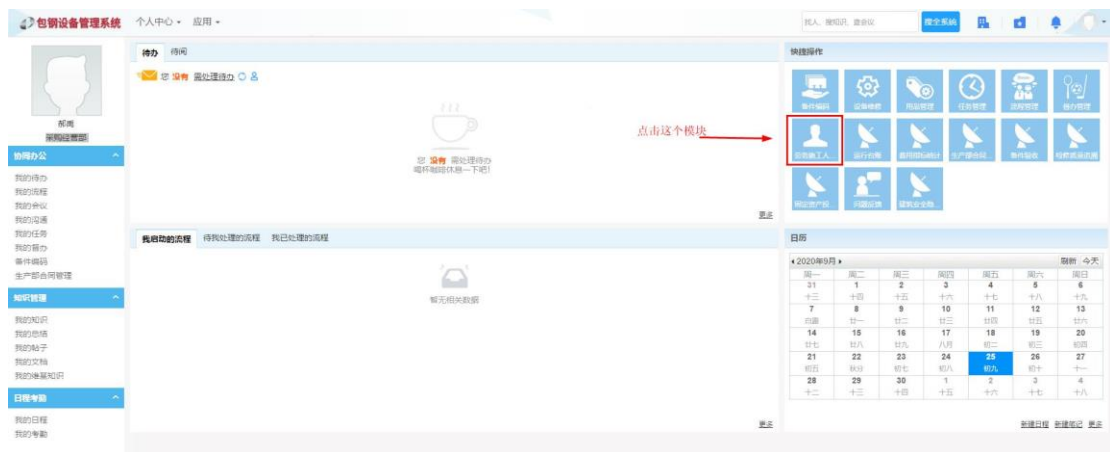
包钢设备管理系统 个人中心 ▾ 应用 ▾

找人、搜知识、查会议 搜全系统

郝周
采购经营部

协同办公
我的待办
我的流程
我的会议
我的沟通
我的任务
我的督办
备件编码
生产部合同管理

知识管理
我的知识
我的总结
我的帖子
我的文档
我的收藏知识

日程考勤
我的日程
我的考勤

待办 待阅

您没有需处理待办

您 没有 需处理待办
喝杯咖啡休息一下吧!

更多

我启动的流程 待我处理的流程 我已处理的流程

暂无相关数据

更多

快捷操作

备件编码 设备维修 用品管理 任务管理 流程管理 组织管理

点击这个模块

应急施工人 运行台账 备用回执统计 生产物资领... 备件验收 检修质量流程

固定资产报 问题反馈 请假安全协...

日历

◂ 2020年9月 ▸ 刷新 今天

| 周一 | 周二 | 周三 | 周四 | 周五 | 周六 | 周日 |
|---|---|---|---|---|---|---|
| 31 十三 | 1 十四 | 2 十五 | 3 十六 | 4 十七 | 5 十八 | 6 十九 |
| 7 白露 | 8 廿一 | 9 廿二 | 10 廿三 | 11 廿四 | 12 廿五 | 13 廿六 |
| 14 廿七 | 15 廿八 | 16 廿九 | 17 八月 | 18 初二 | 19 初三 | 20 初四 |
| 21 初五 | 22 秋分 | 23 初七 | 24 初八 | 25 初九 | 26 初十 | 27 十一 |
| 28 十二 | 29 十三 | 30 十四 | 1 十五 | 2 十六 | 3 十七 | 4 十八 |

新建日程 新建笔记 更多